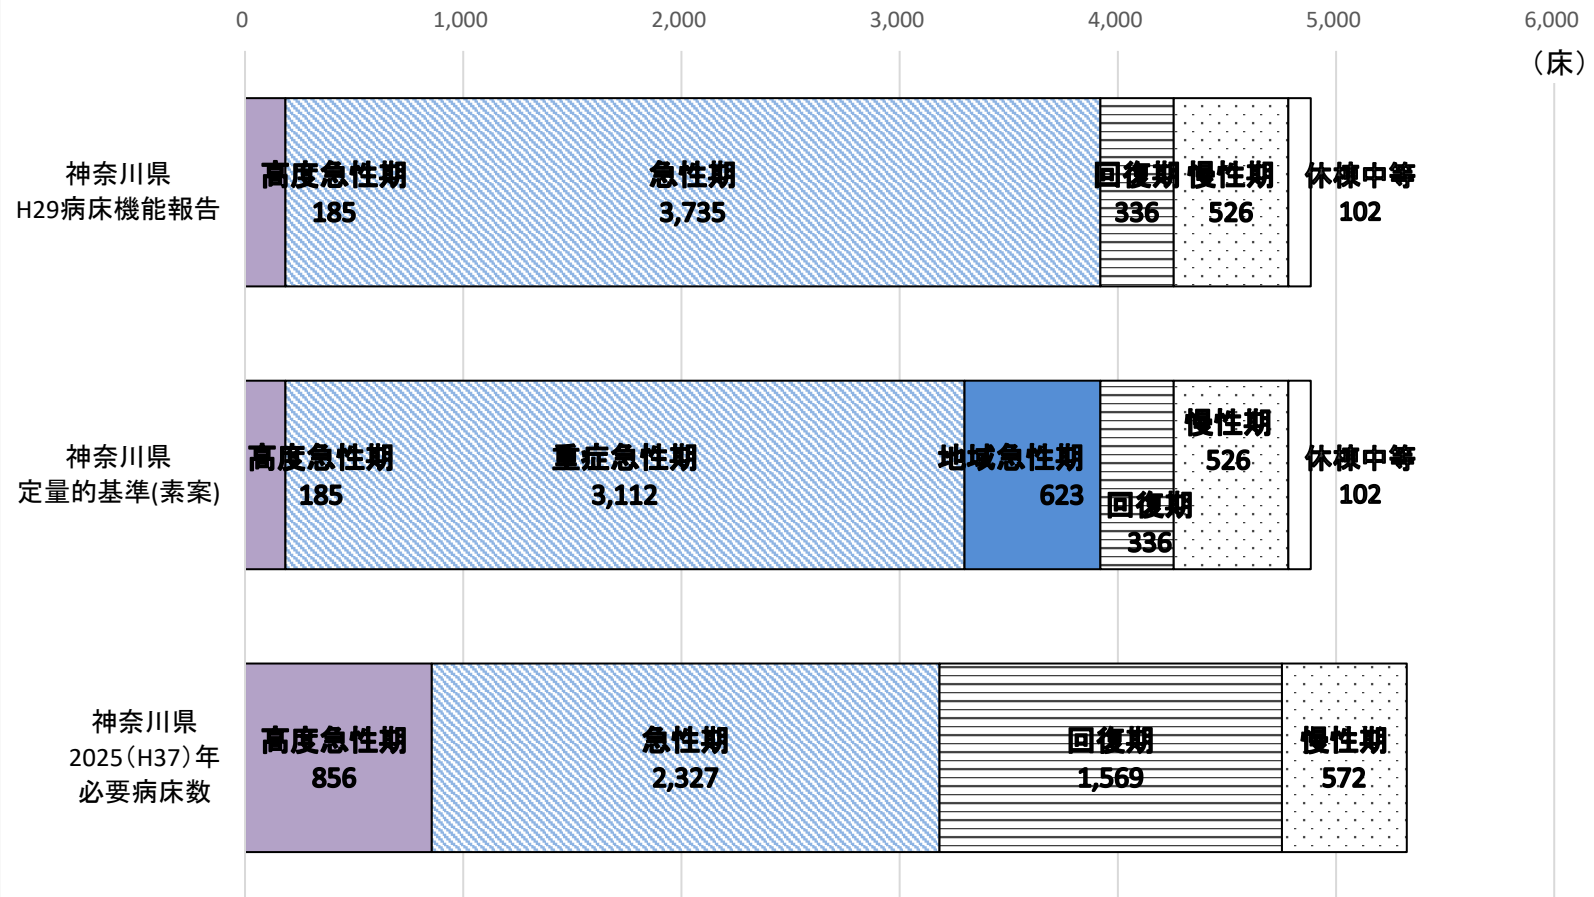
0
1,000
2,000
3,000
4,000
5,000
6,000
（床）

神奈川県
H29病床機能報告

高度急性期
185

急性期
3,735

回復期
336

慢性期
526

休棟中等
102

神奈川県
定量的基準(素案)

高度急性期
185

重症急性期
3,112

地域急性期
623

回復期
336

慢性期
526

休棟中等
102

神奈川県
2025（H37）年
必要病床数

高度急性期
856

急性期
2,327

回復期
1,569

慢性期
572